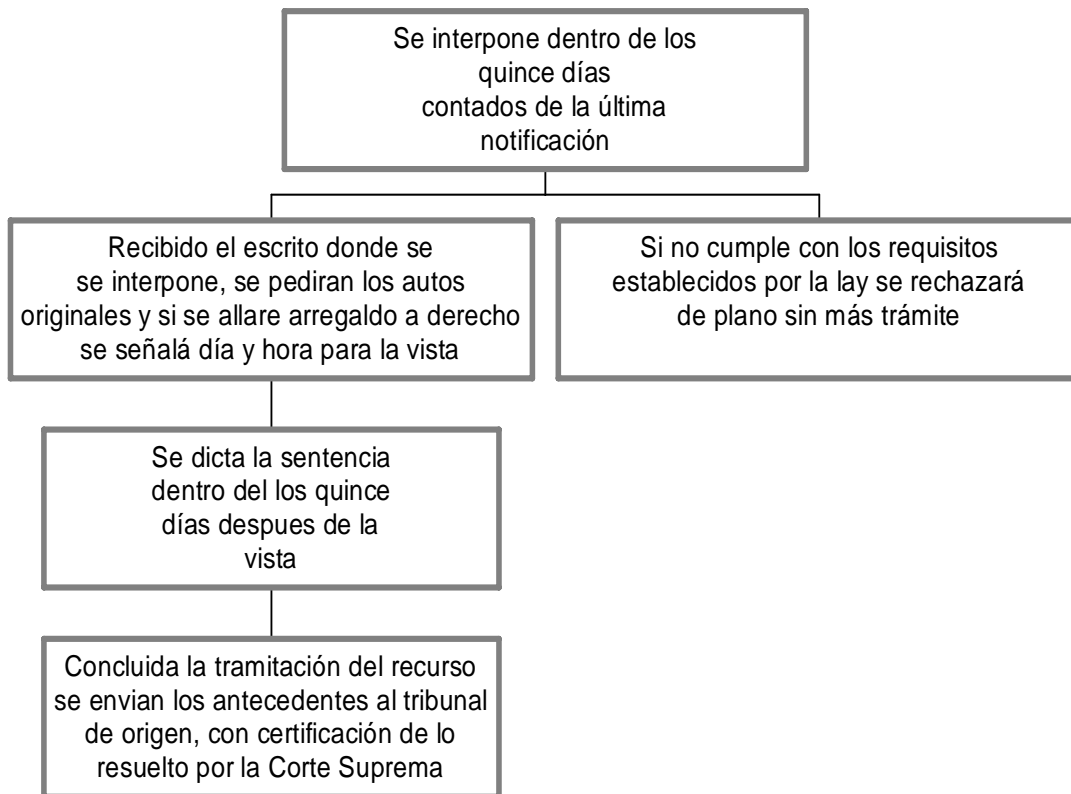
Se interpone dentro de los quince días contados de la última notificación

Recibido el escrito donde se se interpone, se pediran los autos originales y si se allare arregaldo a derecho se señalá día y hora para la vista

Si no cumple con los requisitos establecidos por la lay se rechazará de plano sin más trámite

Se dicta la sentencia dentro del los quince días despues de la vista

Concluida la tramitación del recurso se envian los antecedentes al tribunal de origen, con certificación de lo resuelto por la Corte Suprema